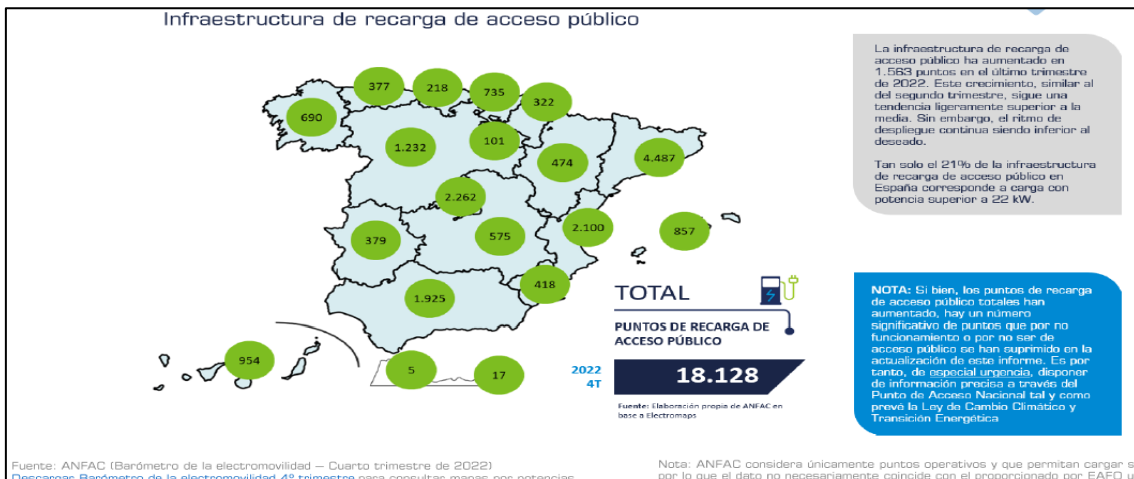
Infraestructura de recarga de acceso público

377 218 735 322
690
1.232 101
474 4.487
2.262
379 575 2.100 857
418
1.925
954 5 17

La infraestructura de recarga de acceso público ha aumentado en 1.563 puntos en el último trimestre de 2022. Este crecimiento, similar al del segundo trimestre, sigue una tendencia ligeramente superior a la media. Sin embargo, el ritmo de despliegue continúa siendo inferior al deseado.

Tan solo el 21% de la infraestructura de recarga de acceso público en España corresponde a carga con potencia superior a 22 kW.

TOTAL
PUNTOS DE RECARGA DE ACCESO PÚBLICO
2022 4T
18.128
Fuente: Elaboración propia de ANFAC en base a Electromaps

NOTA: Si bien, los puntos de recarga de acceso público totales han aumentado, hay un número significativo de puntos que por no funcionamiento o por no ser de acceso público se han suprimido en la actualización de este informe. Es por tanto, de especial urgencia, disponer de información precisa a través del Punto de Acceso Nacional tal y como prevé la Ley de Cambio Climático y Transición Energética

Fuente: ANFAC (Barómetro de la electromovilidad – Cuarto trimestre de 2022)
Descargar Barómetro de la electromovilidad 4º trimestre para consultar mapas por potencias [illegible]

Nota: ANFAC considera únicamente puntos operativos y que permitan cargar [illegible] por lo que el dato no necesariamente coincide con el proporcionado por EAFO u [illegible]